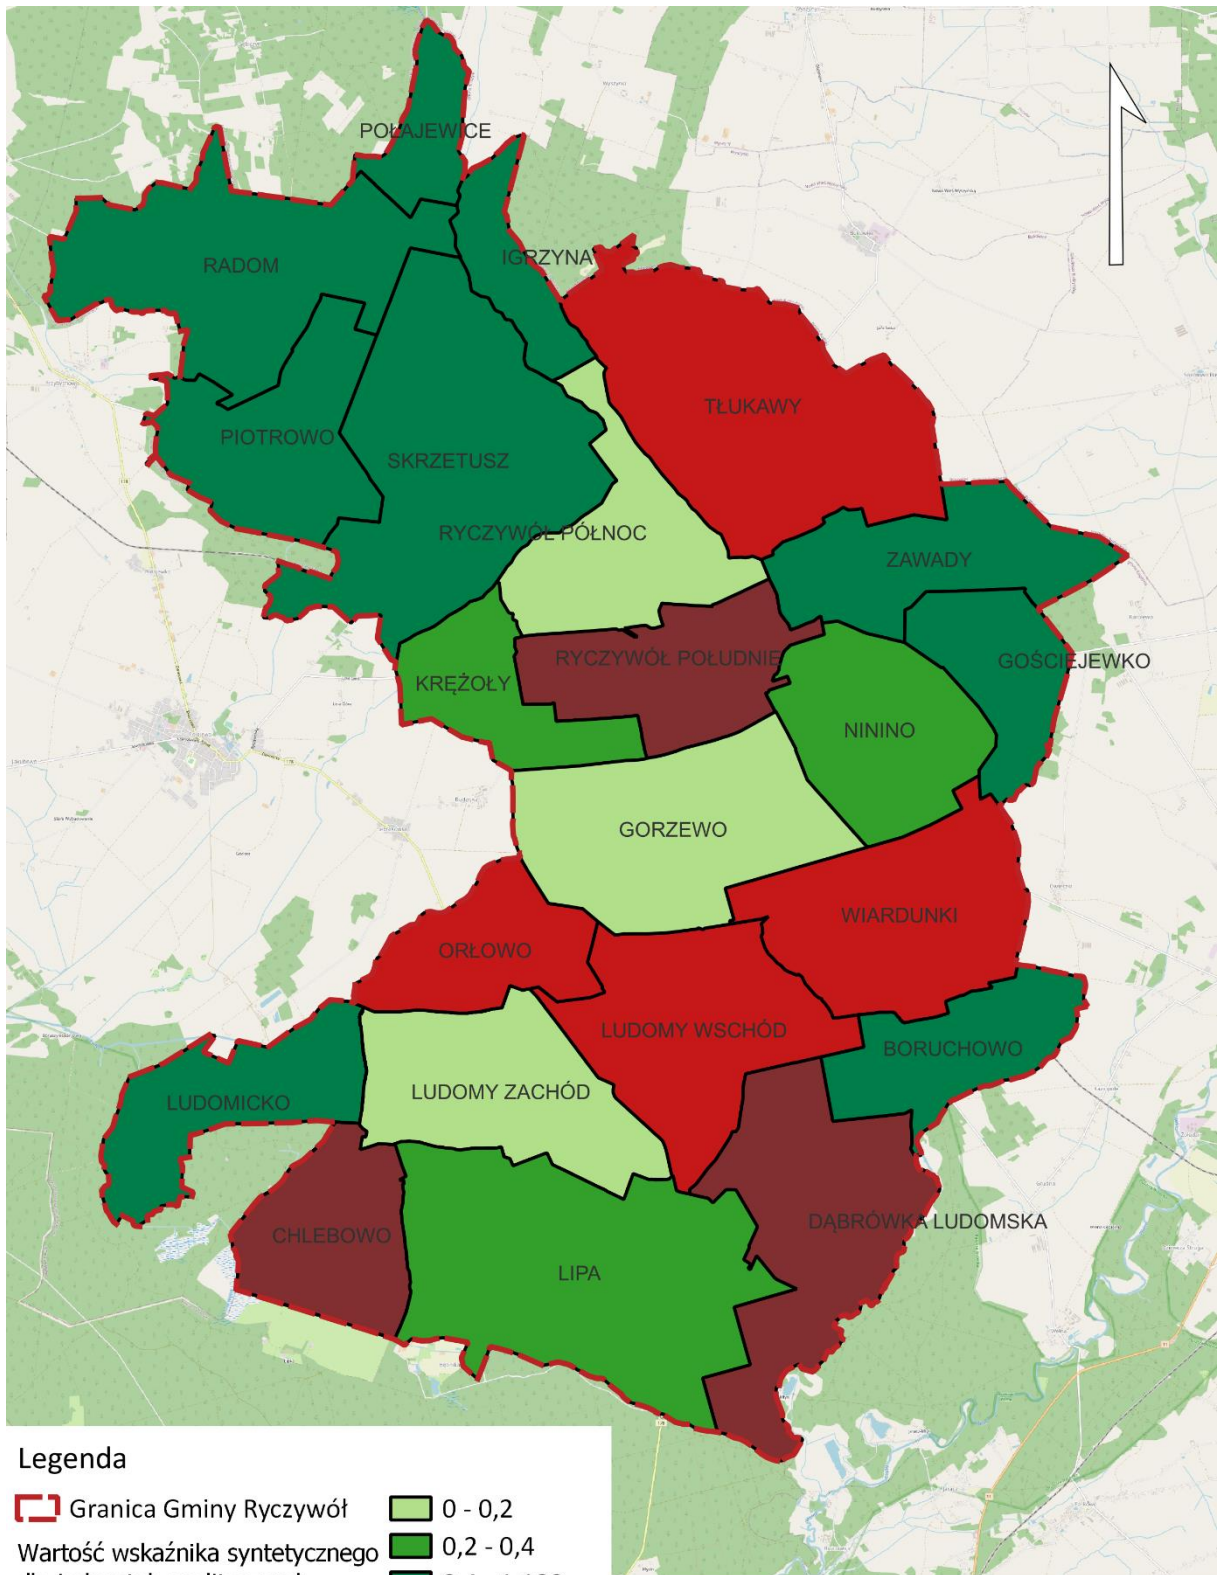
POŁAJEWICE
RADOM
IGRZYNA
PIOTROWO
SKRZETUSZ
TŁUKAWY
RYCZYWÓŁ PÓŁNOC
ZAWADY
KRĘŻOŁY
RYCZYWÓŁ POŁUDNIE
GOŚCIEJEWKO
NININO
GORZEWO
WIARDUNKI
ORŁOWO
LUDOMY WSCHÓD
BORUCHOWO
LUDOMICKO
LUDOMY ZACHÓD
DĄBRÓWKA LUDOMSKA
CHLEBOWO
LIPA

Legenda
Granica Gminy Ryczywół
Wartość wskaźnika syntetycznego
0 - 0,2
0,2 - 0,4
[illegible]